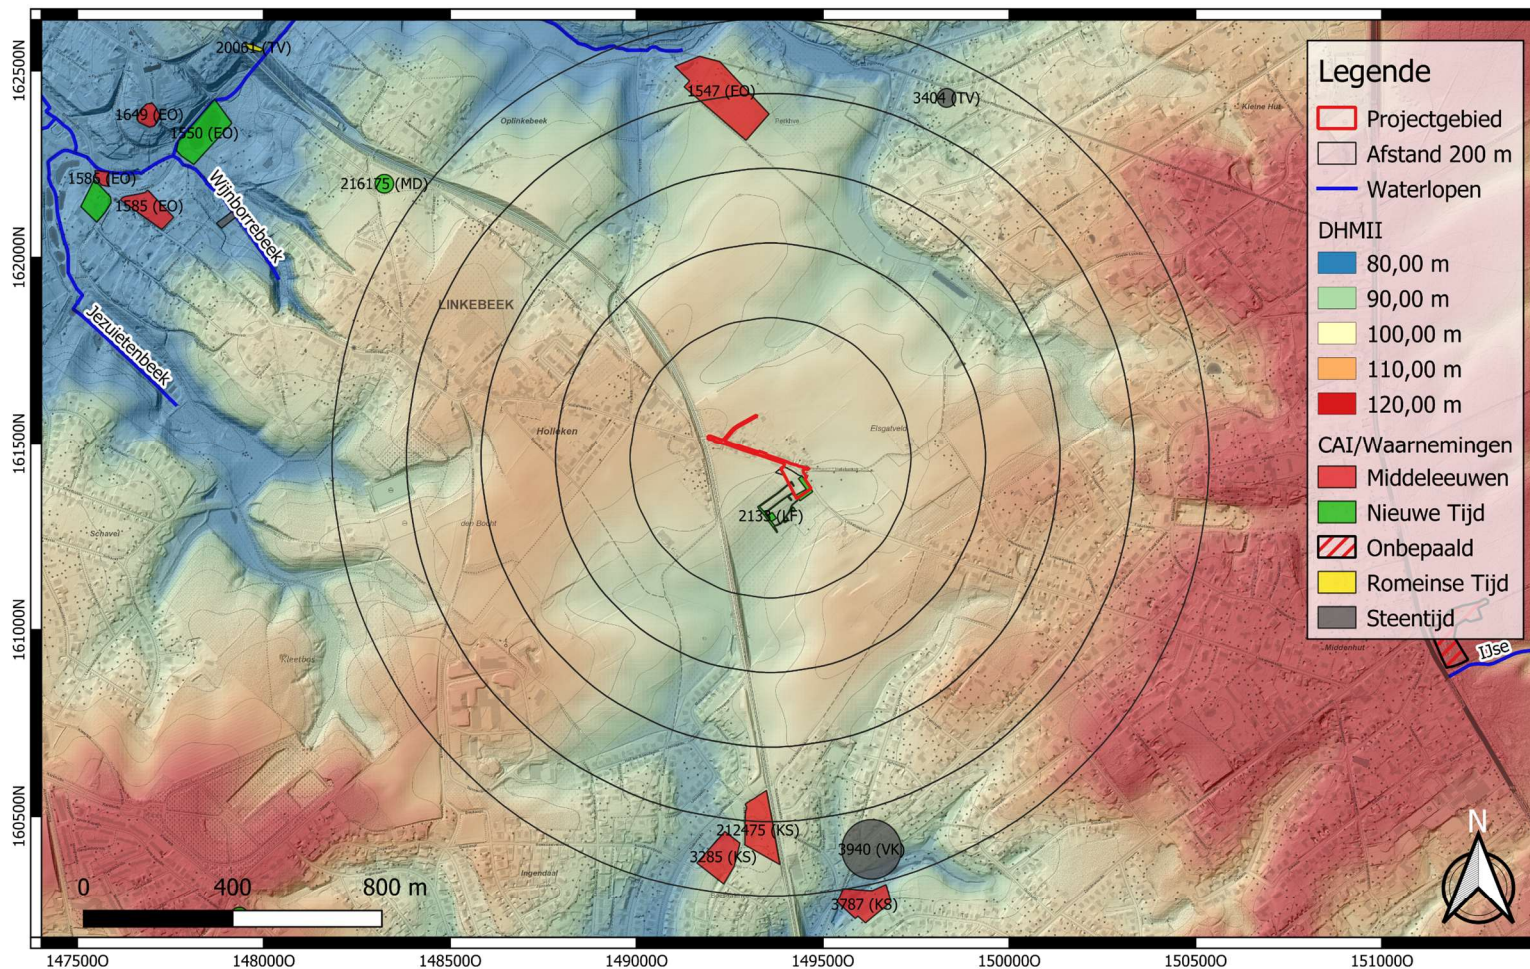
Legende
Projectgebied
Afstand 200 m
Waterlopen
DHMII
80,00 m
90,00 m
100,00 m
110,00 m
120,00 m
CAI/Waarnemingen
Middeleeuwen
Nieuwe Tijd
Onbepaald
Romeinse Tijd
Steentijd

20061 (TV)
1649 (EO)
1550 (EO)
1586 (EO)
1585 (EO)
Wijnborrebeek
Jezuïetenbeek
216175 (MD)
1547 (EO)
3404 (TV)
Oplinkebeek
LINKEBEEK
Holleken
Elsgatveld
2133 (LF)
Schavel
den Bocht
212475 (KS)
3285 (KS)
3940 (VK)
3787 (KS)
Ingendael
IJse
Middenhut
Kleine Hut
N

0
400
800 m

162500N
162000N
161500N
161000N
160500N

147500O
148000O
148500O
149000O
149500O
150000O
150500O
151000O